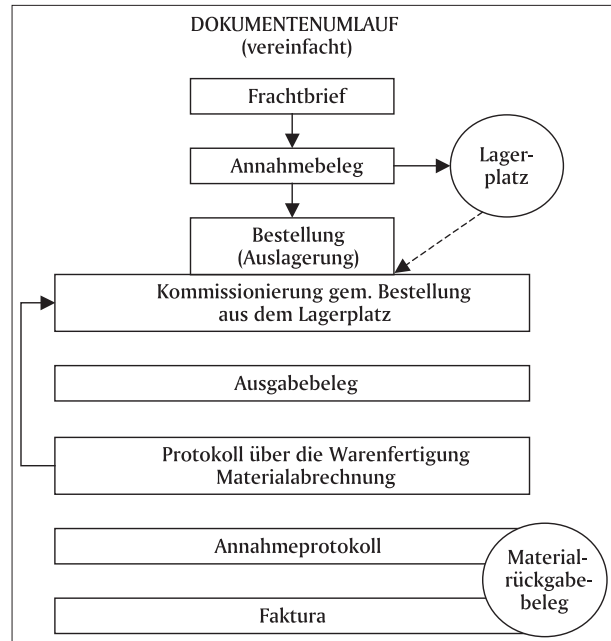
DOKUMENTENUMLAUF
(vereinfacht)

Frachtbrief

Annahmebeleg

Lagerplatz

Bestellung
(Auslagerung)

Kommissionierung gem. Bestellung aus dem Lagerplatz

Ausgabebeleg

Protokoll über die Warenfertigung
Materialabrechnung

Annahmeprotokoll

Materialrückgabebeleg

Faktura